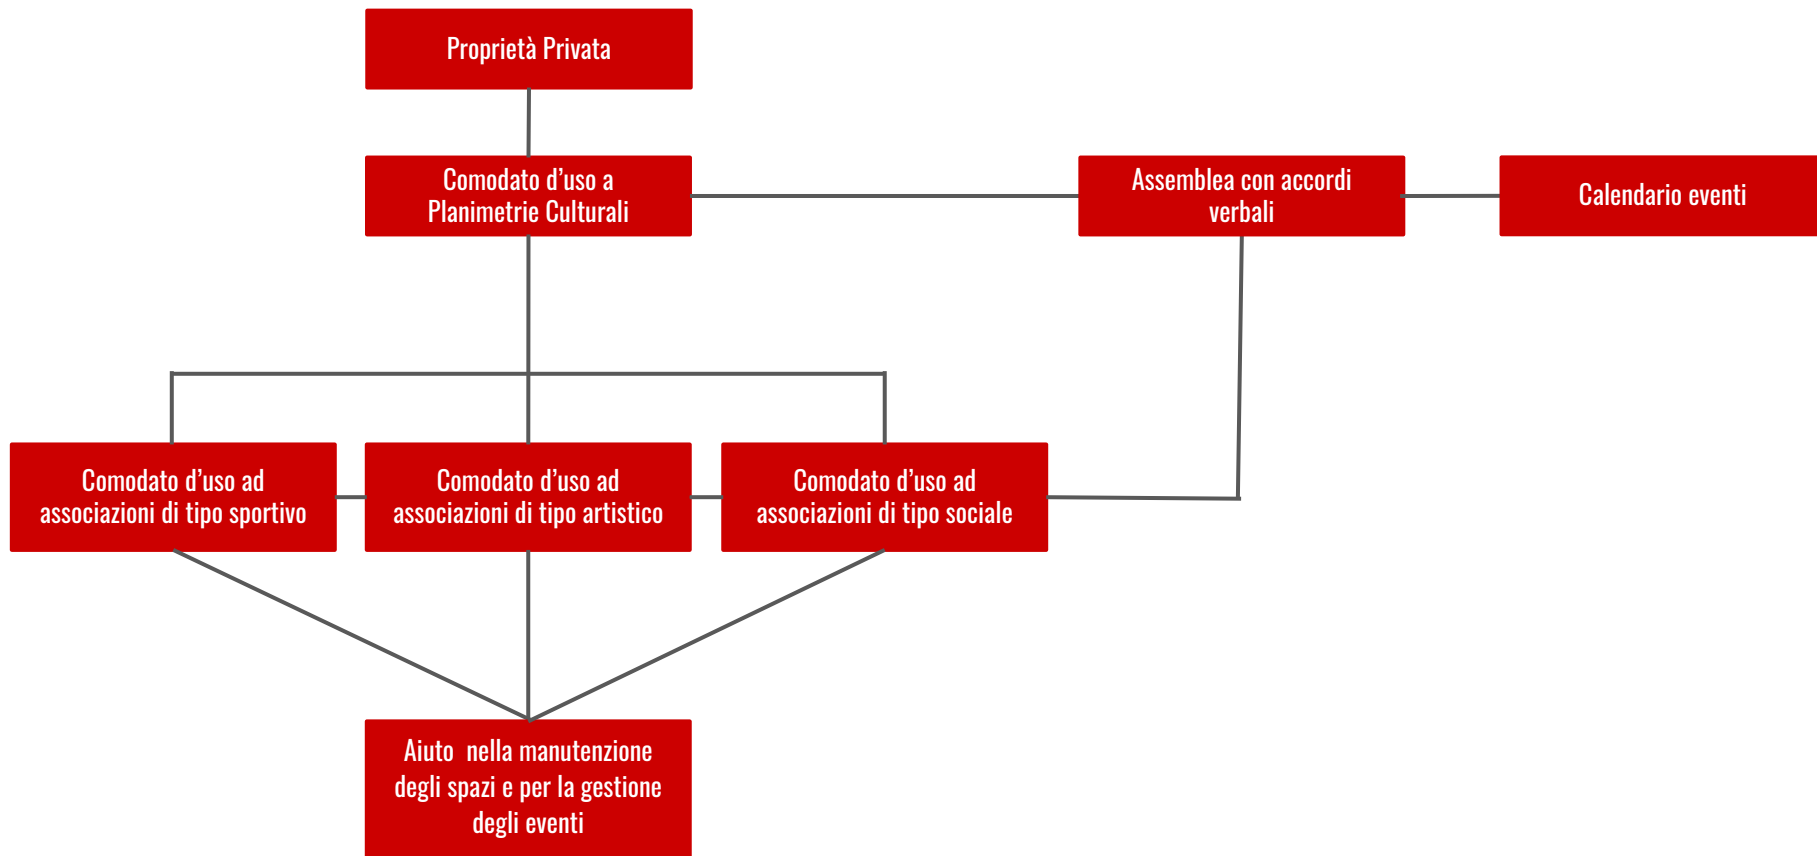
Proprietà Privata

Comodato d’uso a Planimetrie Culturali

Assemblea con accordi verbali

Calendario eventi

Comodato d’uso ad associazioni di tipo sportivo

Comodato d’uso ad associazioni di tipo artistico

Comodato d’uso ad associazioni di tipo sociale

Aiuto nella manutenzione degli spazi e per la gestione degli eventi